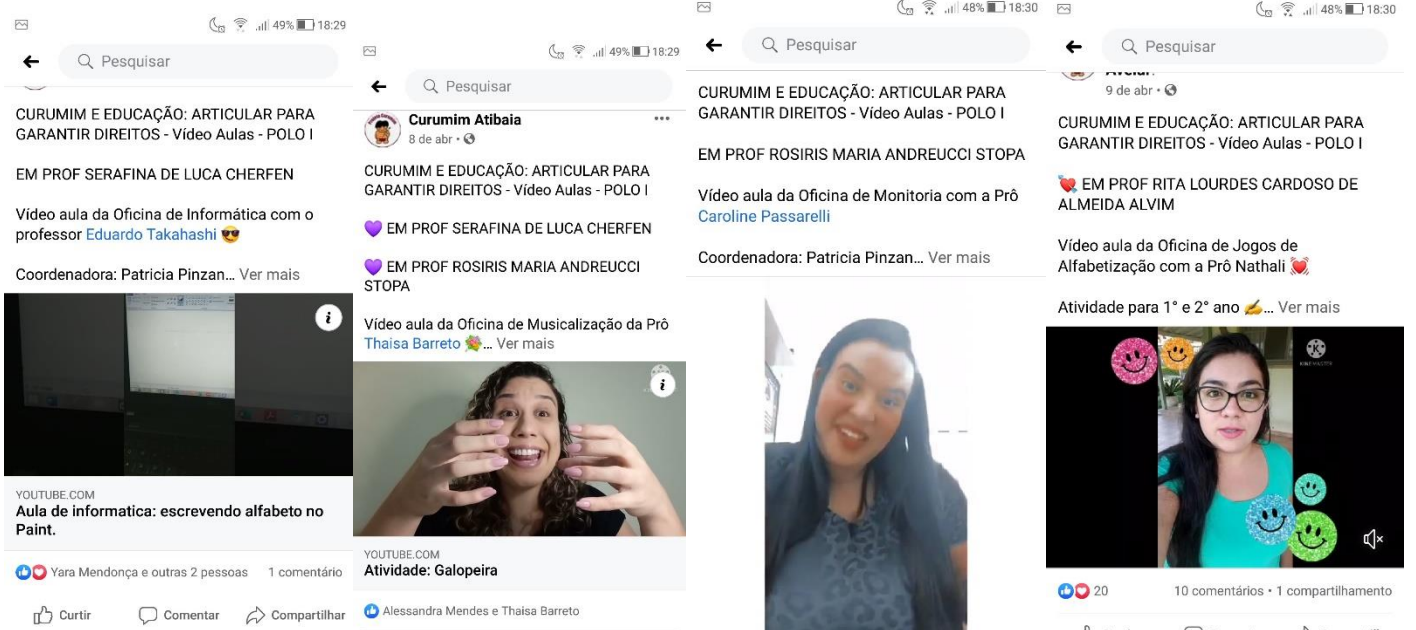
49% 18:29

Pesquisar

CURUMIM E EDUCAÇÃO: ARTICULAR PARA GARANTIR DIREITOS - Vídeo Aulas - POLO I

EM PROF SERAFINA DE LUCA CHERFEN

Vídeo aula da Oficina de Informática com o professor Eduardo Takahashi 😎

Coordenadora: Patricia Pinzan... Ver mais

YOUTUBE.COM
Aula de informatica: escrevendo alfabeto no Paint.

Yara Mendonça e outras 2 pessoas 1 comentário

Curtir Comentar Compartilhar

49% 18:29

Pesquisar

Curumim Atibaia
8 de abr

CURUMIM E EDUCAÇÃO: ARTICULAR PARA GARANTIR DIREITOS - Vídeo Aulas - POLO I

💜 EM PROF SERAFINA DE LUCA CHERFEN

💜 EM PROF ROSIRIS MARIA ANDREUCCI STOPA

Vídeo aula da Oficina de Musicalização da Prô Thaisa Barreto 💐... Ver mais

YOUTUBE.COM
Atividade: Galopeira

Alessandra Mendes e Thaisa Barreto

48% 18:30

Pesquisar

CURUMIM E EDUCAÇÃO: ARTICULAR PARA GARANTIR DIREITOS - Vídeo Aulas - POLO I

EM PROF ROSIRIS MARIA ANDREUCCI STOPA

Vídeo aula da Oficina de Monitoria com a Prô Caroline Passarelli

Coordenadora: Patricia Pinzan... Ver mais

48% 18:30

Pesquisar

9 de abr

CURUMIM E EDUCAÇÃO: ARTICULAR PARA GARANTIR DIREITOS - Vídeo Aulas - POLO I

💘 EM PROF RITA LOURDES CARDOSO DE ALMEIDA ALVIM

Vídeo aula da Oficina de Jogos de Alfabetização com a Prô Nathali 💓

Atividade para 1° e 2° ano ✍️... Ver mais

20 10 comentários • 1 compartilhamento